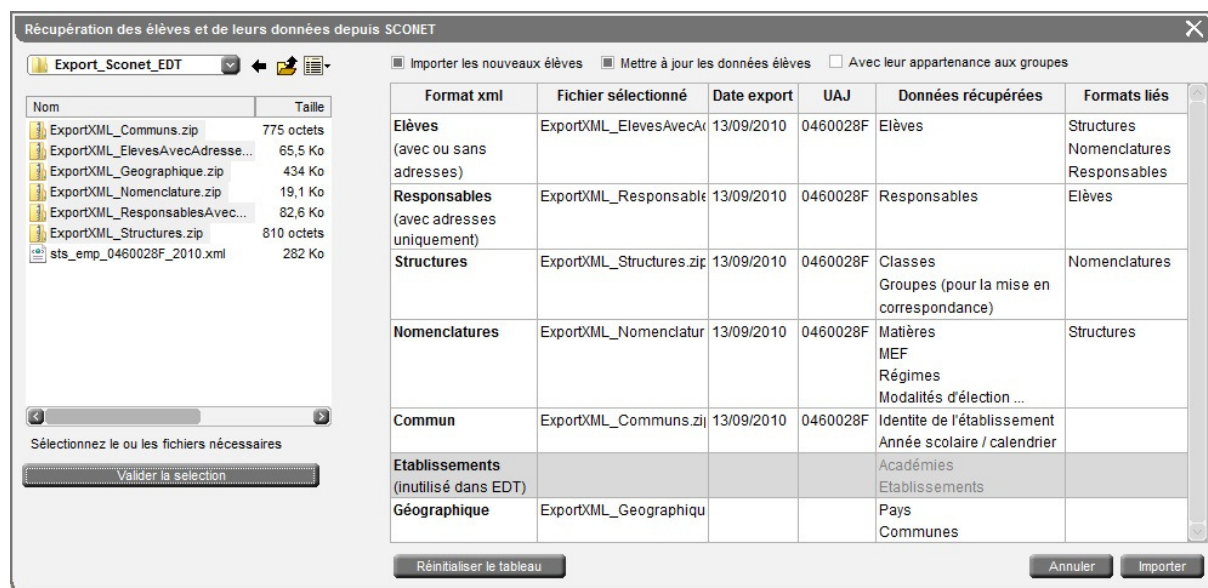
Récupération des élèves et de leurs données depuis SCONET

Export_Sconet_EDT

Importer les nouveaux élèves   Mettre à jour les données élèves   Avec leur appartenance aux groupes

| Nom | Taille |
|---|---|
| ExportXML_Communs.zip | 775 octets |
| ExportXML_ElevesAvecAdresse... | 65,5 Ko |
| ExportXML_Geographique.zip | 434 Ko |
| ExportXML_Nomenclature.zip | 19,1 Ko |
| ExportXML_ResponsablesAvec... | 82,6 Ko |
| ExportXML_Structures.zip | 810 octets |
| sts_emp_0460028F_2010.xml | 282 Ko |

Sélectionnez le ou les fichiers nécessaires

Valider la selection

| Format xml | Fichier sélectionné | Date export | UAJ | Données récupérées | Formats liés |
|---|---|---|---|---|---|
| Elèves (avec ou sans adresses) | ExportXML_ElevesAvecA | 13/09/2010 | 0460028F | Elèves | Structures Nomenclatures Responsables |
| Responsables (avec adresses uniquement) | ExportXML_Responsable | 13/09/2010 | 0460028F | Responsables | Elèves |
| Structures | ExportXML_Structures.zip | 13/09/2010 | 0460028F | Classes Groupes (pour la mise en correspondance) | Nomenclatures |
| Nomenclatures | ExportXML_Nomenclatur | 13/09/2010 | 0460028F | Matières MEF Régimes Modalités d'élection ... | Structures |
| Commun | ExportXML_Communs.zi | 13/09/2010 | 0460028F | Identite de l'établissement Année scolaire / calendrier | |
| Etablissements (inutilisé dans EDT) | | | | Académies Etablissements | |
| Géographique | ExportXML_Geographiqu | | | Pays Communes | |

Réinitialiser le tableau

Annuler   Importer